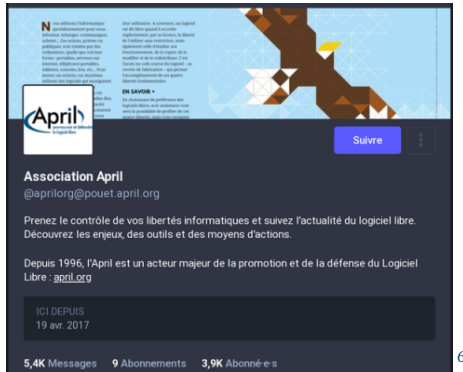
April
promouvoir et défendre le logiciel libre

Suivre

Association April
@aprilorg@pouet.april.org

Prenez le contrôle de vos libertés informatiques et suivez l'actualité du logiciel libre. Découvrez les enjeux, des outils et des moyens d'actions.

Depuis 1996, l'April est un acteur majeur de la promotion et de la défense du Logiciel Libre : april.org

ICI DEPUIS
19 avr. 2017

5,4K Messages 9 Abonnements 3,9K Abonné·e·s